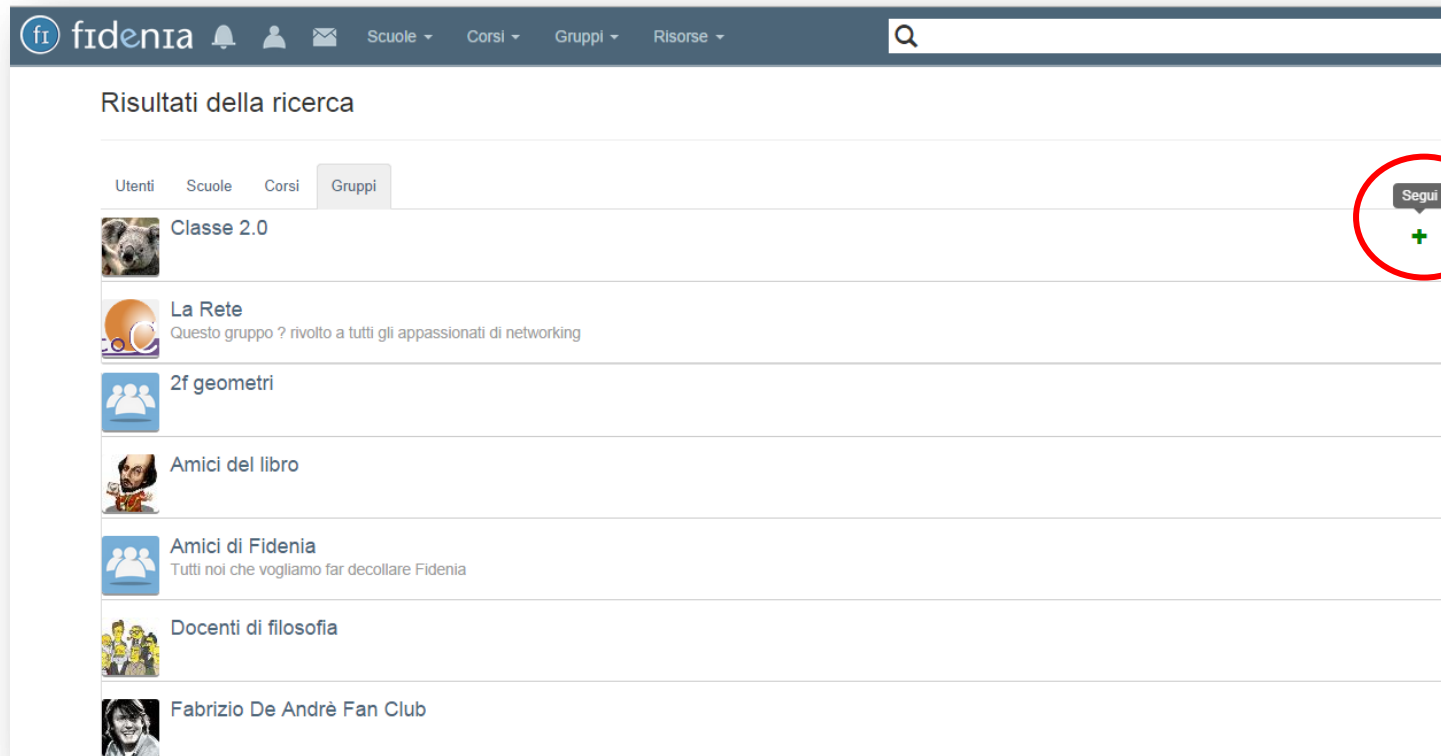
fi fidenia Scuole Corsi Gruppi Risorse

Risultati della ricerca

Utenti Scuole Corsi Gruppi

Segui

+

Classe 2.0

La Rete
Questo gruppo ? rivolto a tutti gli appassionati di networking

2f geometri

Amici del libro

Amici di Fidenia
Tutti noi che vogliamo far decollare Fidenia

Docenti di filosofia

Fabrizio De Andrè Fan Club